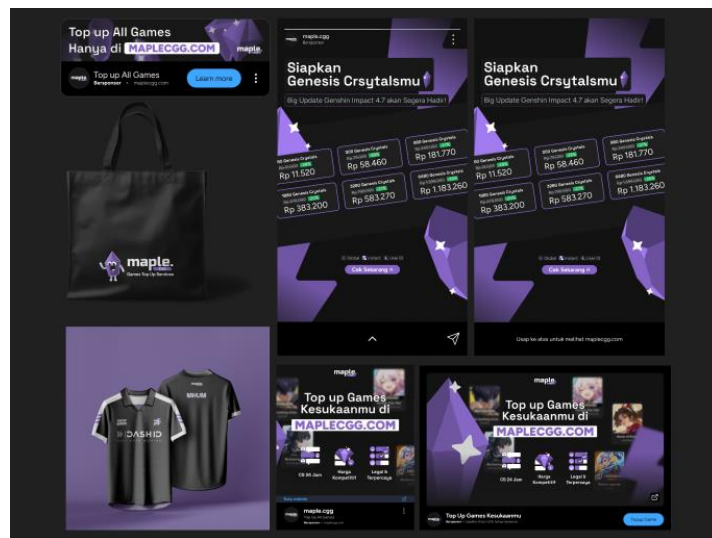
Top up All Games Hanya di MAPLECGG.COM

maple.

Top up All Games
Bersponsor · maplecgg.com

Learn more

maple.
Games Top Up Services

DASHID

MAHUM

maple.cgg
Bersponsor

Siapkan Genesis Crsytalsmu

Big Update Genshin Impact 4.7 akan Segera Hadir!

60 Genesis Crystals
Rp 11.520

300 Genesis Crystals
Rp 58.460

980 Genesis Crystals
Rp 181.770

1980 Genesis Crystals
Rp 383.200

3280 Genesis Crystals
Rp 583.270

6480 Genesis Crystals
Rp 1.183.260

Cek Sekarang

Siapkan Genesis Crsytalsmu

Big Update Genshin Impact 4.7 akan Segera Hadir!

60 Genesis Crystals
Rp 11.520

300 Genesis Crystals
Rp 58.460

980 Genesis Crystals
Rp 181.770

1980 Genesis Crystals
Rp 383.200

3280 Genesis Crystals
Rp 583.270

6480 Genesis Crystals
Rp 1.183.260

Cek Sekarang

Usap ke atas untuk melihat maplecgg.com

maple.

Top up Games Kesukaanmu di MAPLECGG.COM

CS 24 Jam

Harga Kompetitif

Legal & Terpercaya

maple.cgg
Bersponsor

maple.

Top up Games Kesukaanmu di MAPLECGG.COM

CS 24 Jam

Harga Kompetitif

Legal & Terpercaya

Top Up Games Kesukaanmu
Bersponsor

Topup Game